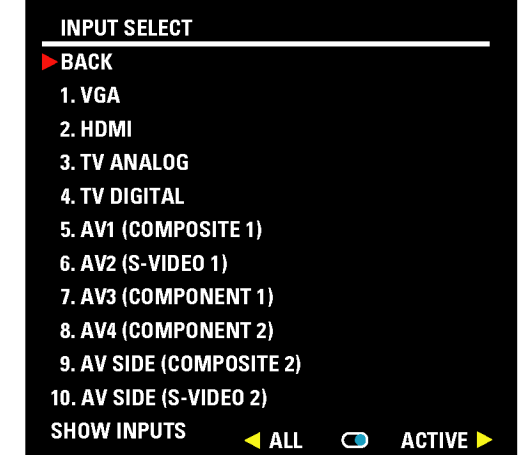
INPUT SELECT

BACK

1. VGA

2. HDMI

3. TV ANALOG

4. TV DIGITAL

5. AV1 (COMPOSITE 1)

6. AV2 (S-VIDEO 1)

7. AV3 (COMPONENT 1)

8. AV4 (COMPONENT 2)

9. AV SIDE (COMPOSITE 2)

10. AV SIDE (S-VIDEO 2)

SHOW INPUTS ALL ACTIVE